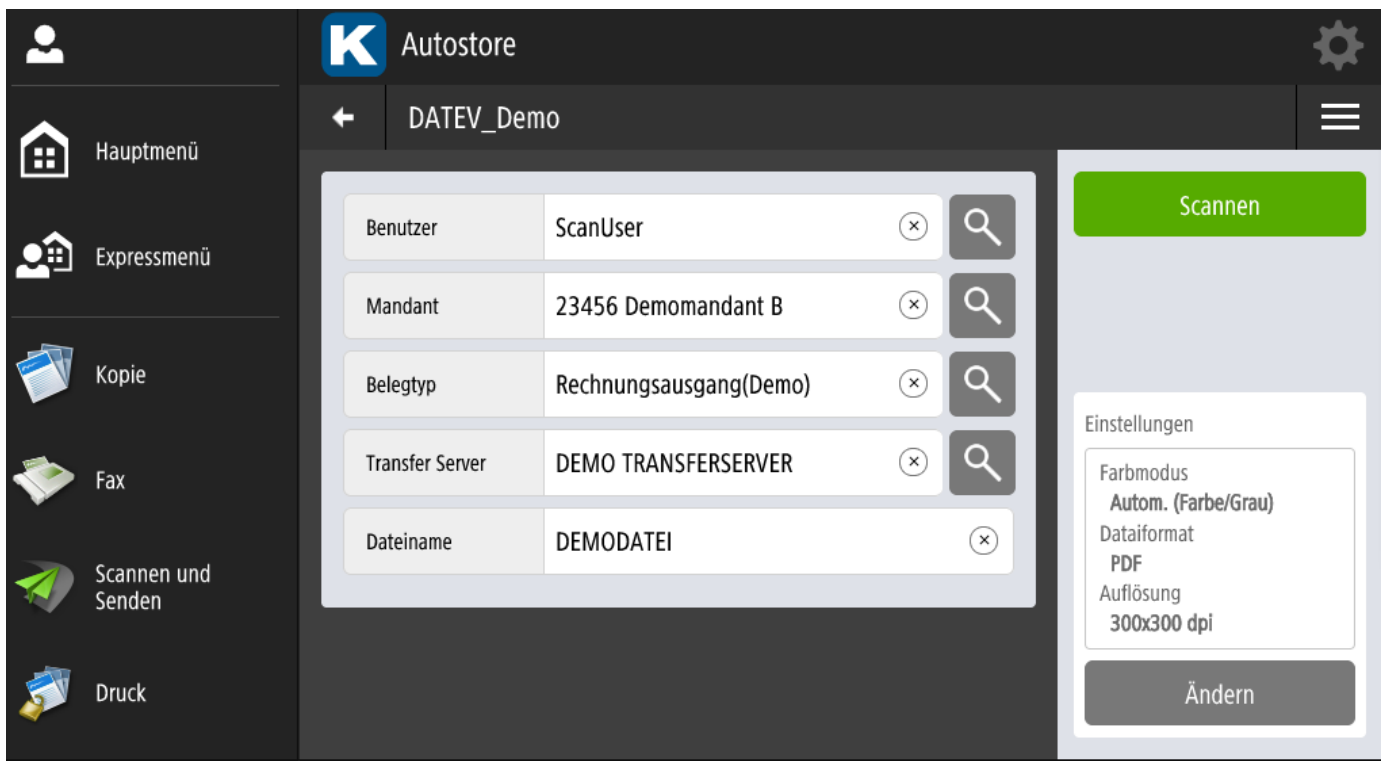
Hauptmenü

Expressmenü

Kopie

Fax

Scannen und Senden

Druck

K Autostore

DATEV_Demo

| | |
|---|---|
| Benutzer | ScanUser |
| Mandant | 23456 Demomandant B |
| Belegtyp | Rechnungsausgang(Demo) |
| Transfer Server | DEMO TRANSFERSERVER |
| Dateiname | DEMODATEI |

Scannen

Einstellungen

Farbmodus
Autom. (Farbe/Grau)
Dataiformat
PDF
Auflösung
300x300 dpi

Ändern